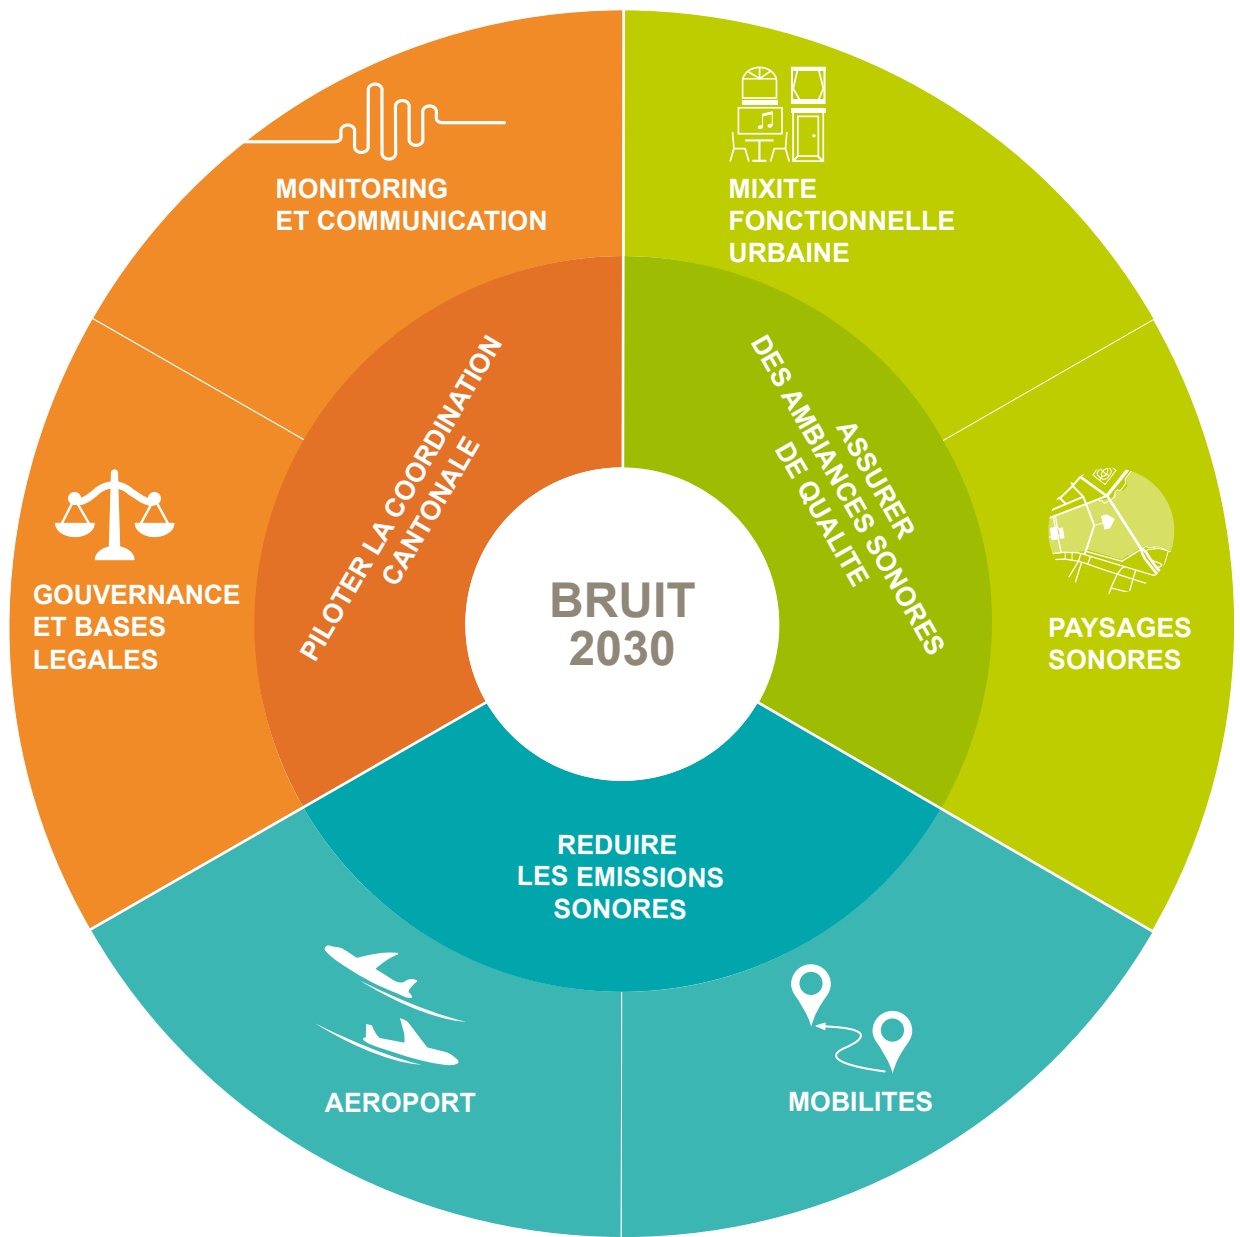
MONITORING
ET COMMUNICATION

MIXITE
FONCTIONNELLE
URBAINE

PILOTER LA COORDINATION
CANTONALE

ASSURER
DES AMBIANCES SONORES
DE QUALITE

GOUVERNANCE
ET BASES
LEGALES

BRUIT
2030

PAYSAGES
SONORES

REDUIRE
LES EMISSIONS
SONORES

AEROPORT

MOBILITES